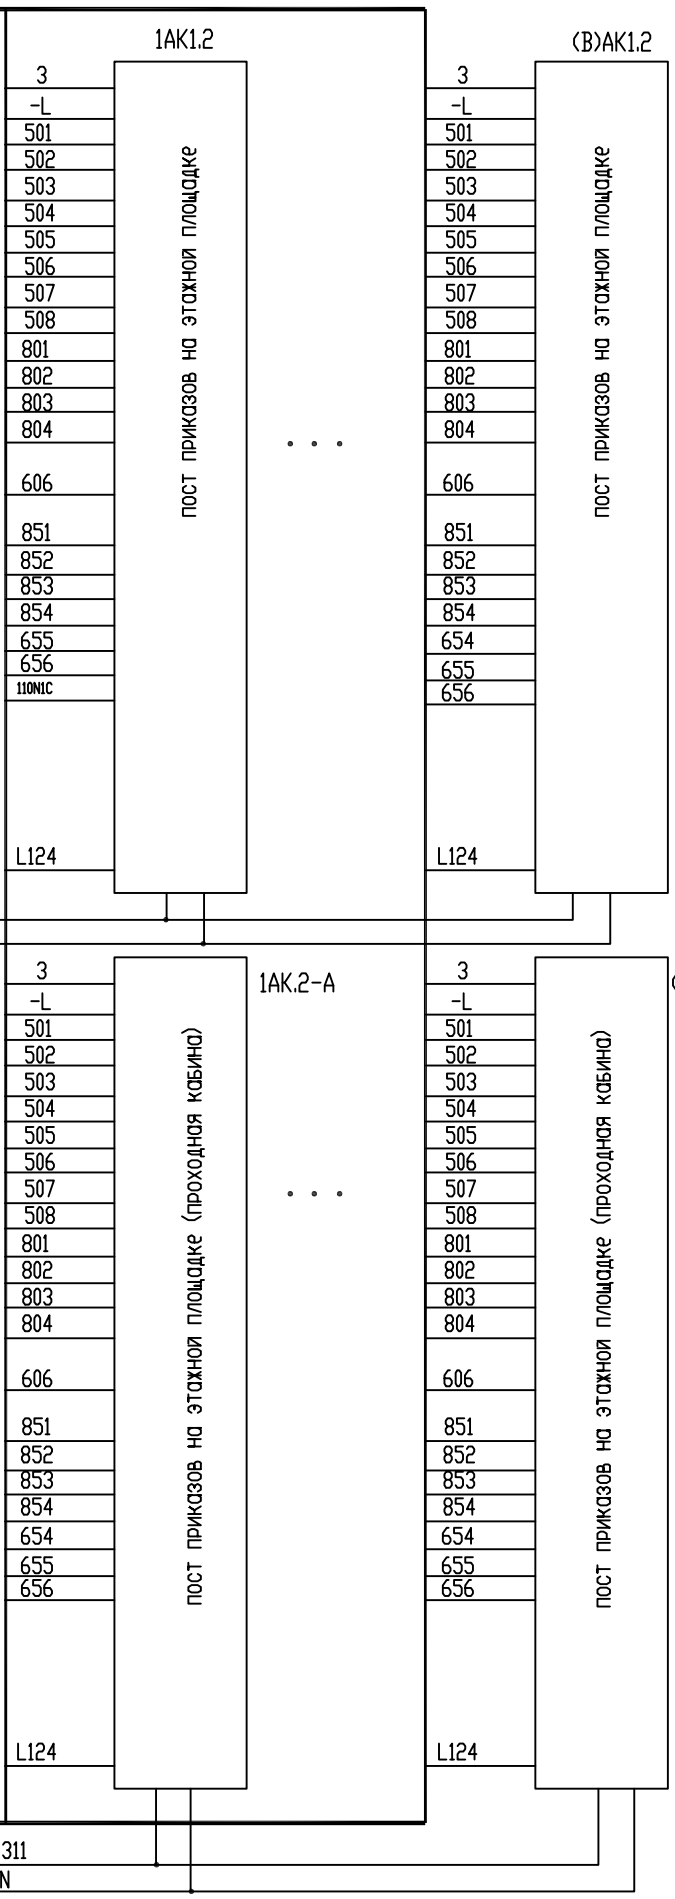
1AK1.2

3
-L
501
502
503
504
505
506
507
508
801
802
803
804
606
851
852
853
854
655
656
110N1C
L124

пост приказов на этажной площадке

. . .

(B)AK1.2

3
-L
501
502
503
504
505
506
507
508
801
802
803
804
606
851
852
853
854
654
655
656
L124

пост приказов на этажной площадке

1AK.2-A

3
-L
501
502
503
504
505
506
507
508
801
802
803
804
606
851
852
853
854
654
655
656
L124

пост приказов на этажной площадке (проходная кабина)

. . .

3
-L
501
502
503
504
505
506
507
508
801
802
803
804
606
851
852
853
854
654
655
656
L124

пост приказов на этажной площадке (проходная кабина)

311
N